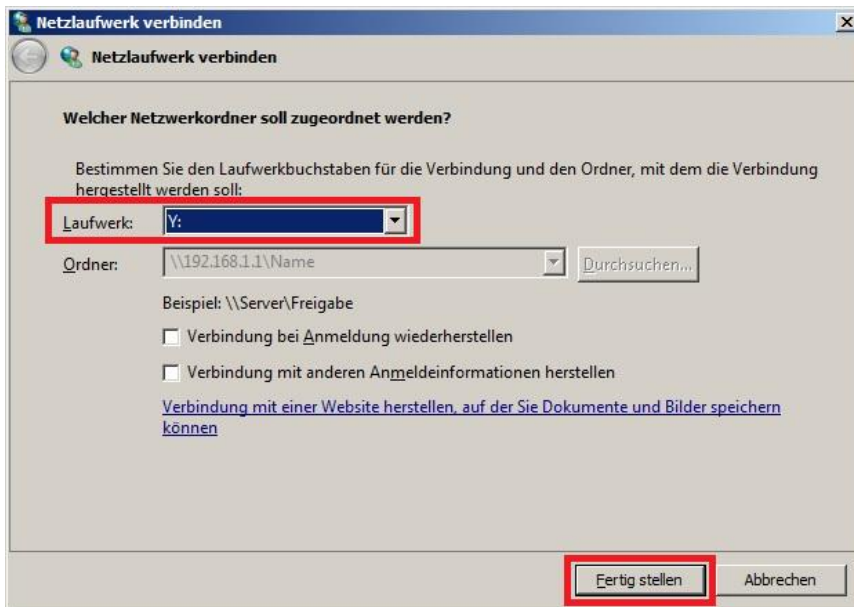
Netzlaufwerk verbinden

Netzlaufwerk verbinden

Welcher Netzwerkordner soll zugeordnet werden?

Bestimmen Sie den Laufwerkbuchstaben für die Verbindung und den Ordner, mit dem die Verbindung hergestellt werden soll:

Laufwerk: Y:

Ordner: \\192.168.1.1\Name Durchsuchen...

Beispiel: \\Server\Freigabe

Verbindung bei Anmeldung wiederherstellen

Verbindung mit anderen Anmeldeinformationen herstellen

Verbindung mit einer Website herstellen, auf der Sie Dokumente und Bilder speichern können

Fertig stellen Abbrechen